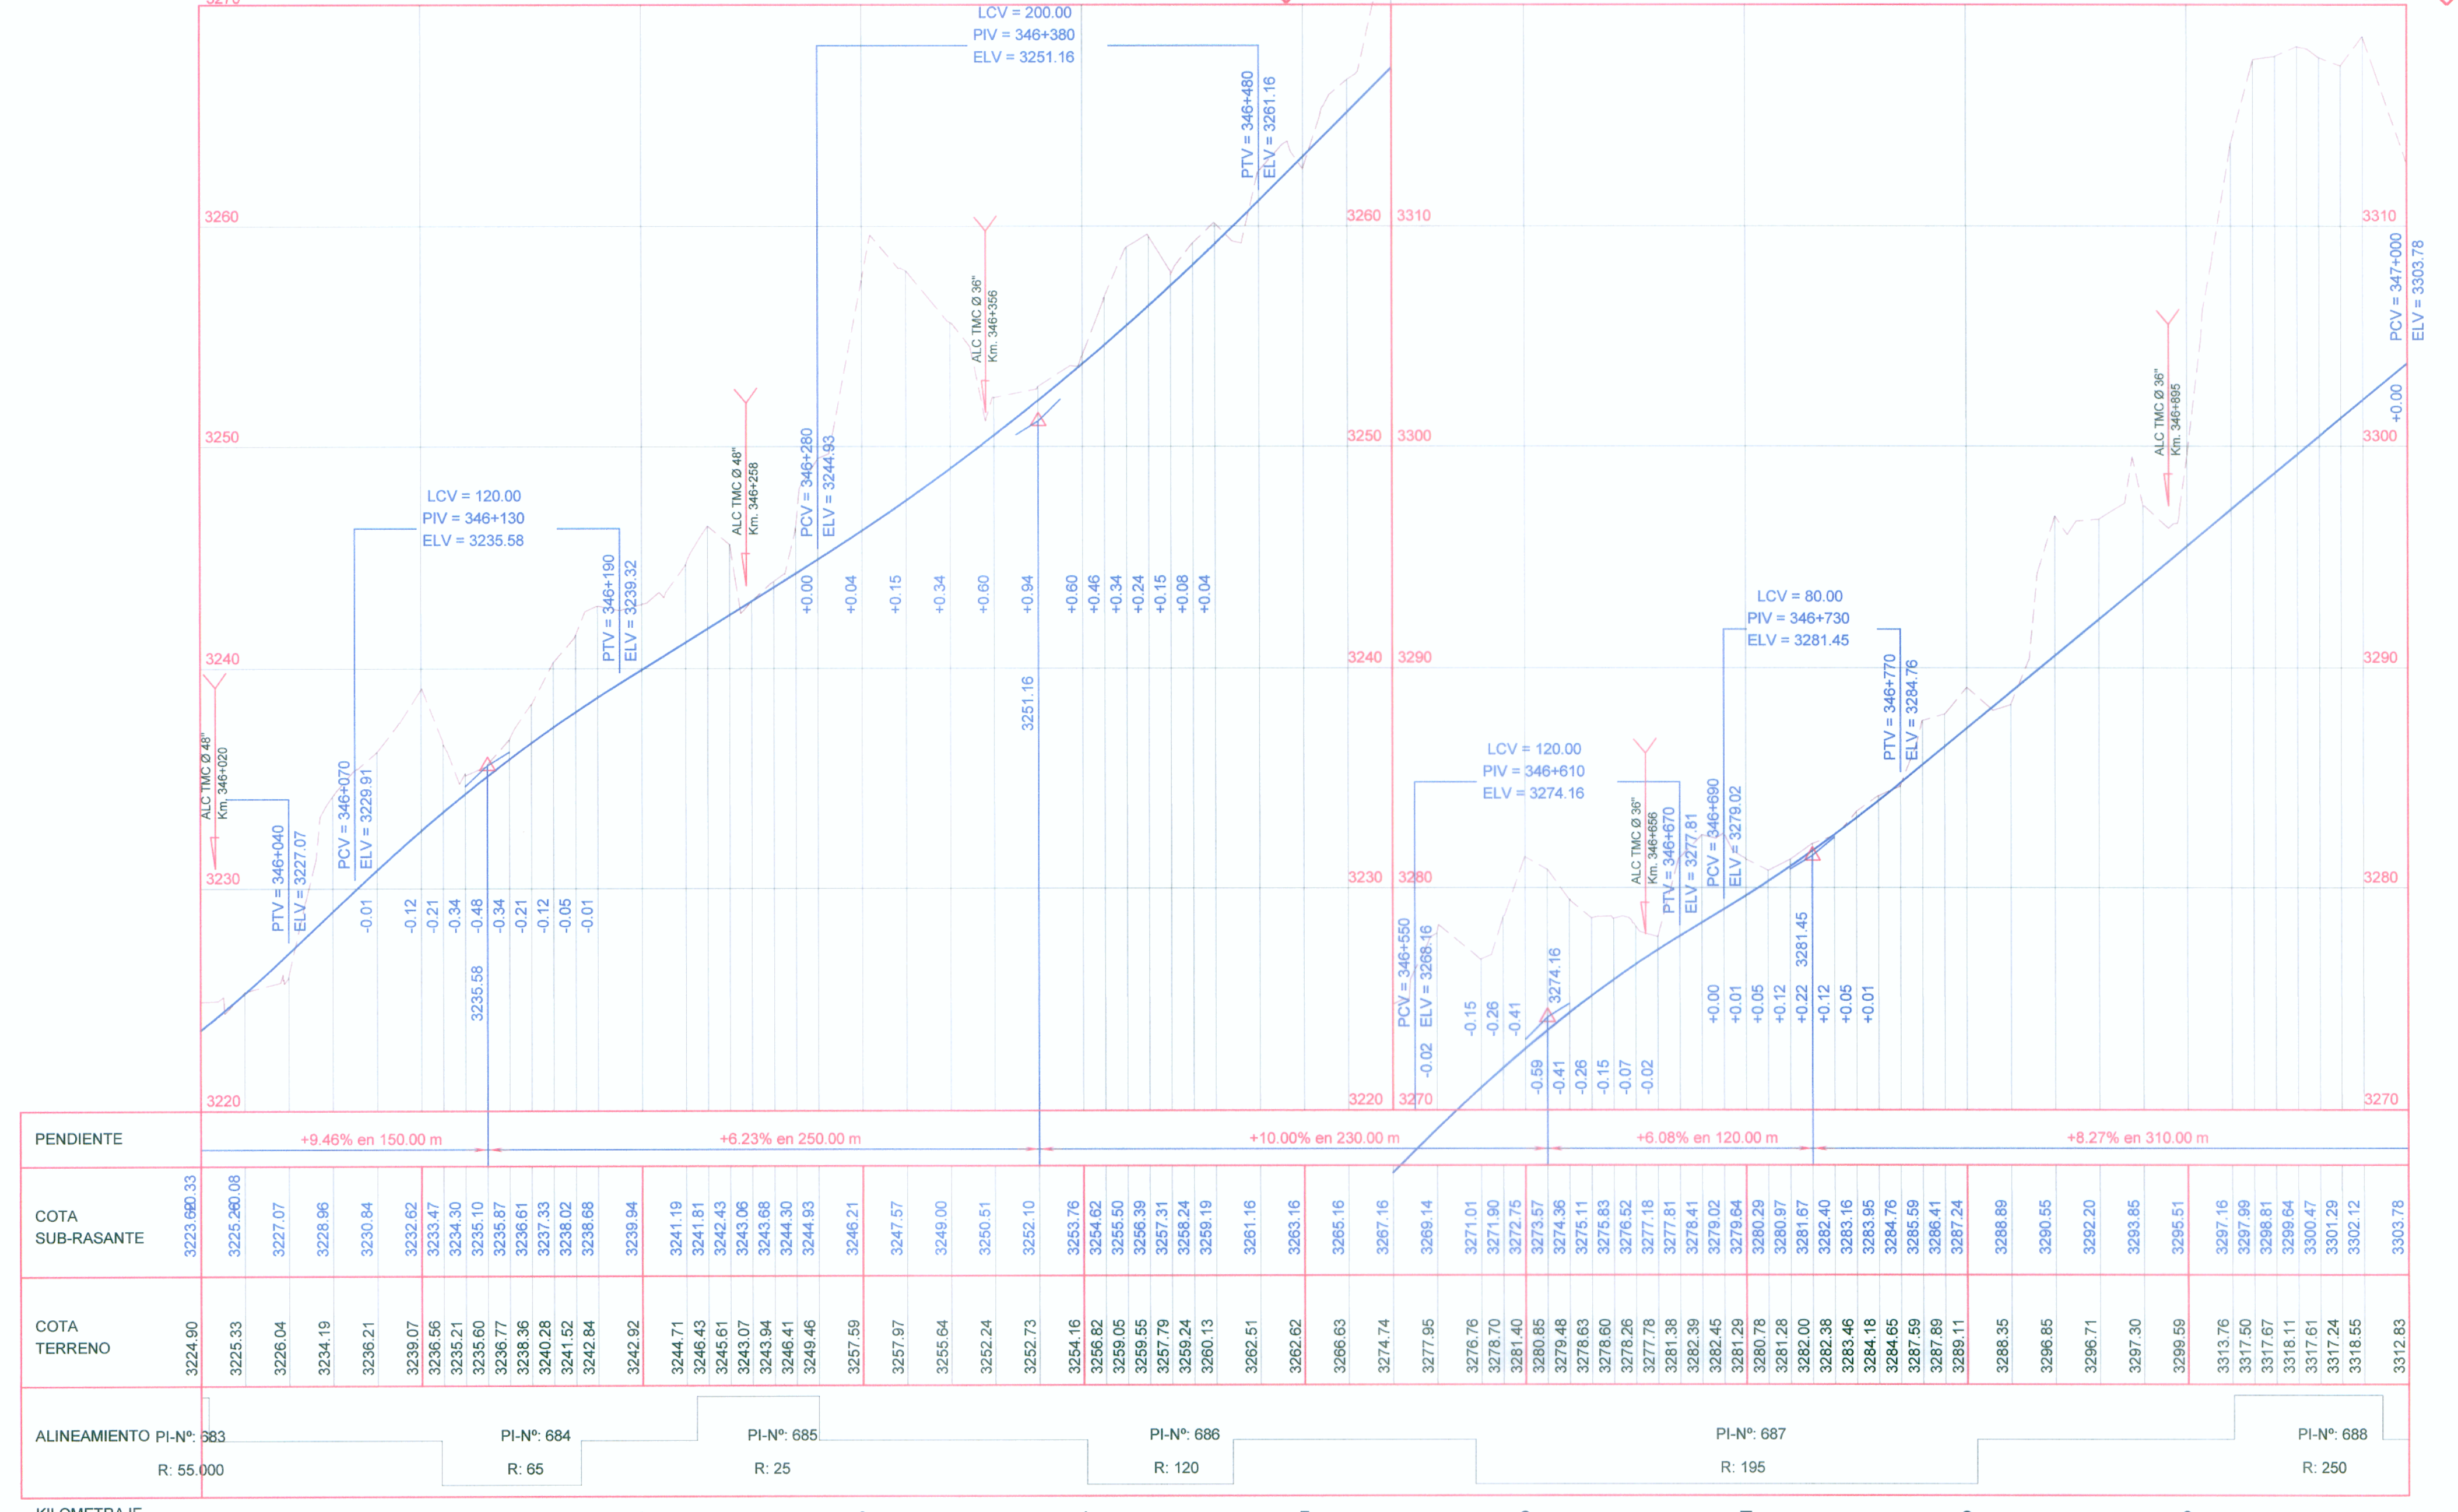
LCV = 200.00
PIV = 346+380
ELV = 3251.16

PTV = 346+480
ELV = 3261.16

3260
3250
3240
3230
3220

3260 3310
3250 3300
3240 3290
3230 3280
3220 3270

3310
3300
3290
3280
3270

PCV = 347+000
ELV = 3303.78
+0.00

ALC TMC Ø 36"
Km. 346+356

ALC TMC Ø 48"
Km. 346+258

PCV = 346+280
ELV = 3244.93

LCV = 120.00
PIV = 346+130
ELV = 3235.58

PTV = 346+190
ELV = 3239.32

+0.00 +0.04 +0.15 +0.34 +0.60 +0.94 +0.60 +0.46 +0.34 +0.24 +0.15 +0.08 +0.04

3251.16

ALC TMC Ø 48"
Km. 346+020

PTV = 346+040
ELV = 3227.07

PCV = 346+070
ELV = 3229.91

-0.01 -0.12 -0.21 -0.34 -0.48 -0.34 -0.21 -0.12 -0.05 -0.01

3235.58

ALC TMC Ø 36"
Km. 346+895

LCV = 80.00
PIV = 346+730
ELV = 3281.45

PTV = 346+770
ELV = 3284.76

LCV = 120.00
PIV = 346+610
ELV = 3274.16

ALC TMC Ø 36"
Km. 346+656

PTV = 346+670
ELV = 3277.81

PCV = 346+690
ELV = 3279.02

PCV = 346+550
ELV = 3268.16

-0.02 -0.15 -0.26 -0.41 3274.16 -0.59 -0.41 -0.26 -0.15 -0.07 -0.02

+0.00 +0.01 +0.05 +0.12 +0.22 3281.45 +0.12 +0.05 +0.01

PENDIENTE
+9.46% en 150.00 m
+6.23% en 250.00 m
+10.00% en 230.00 m
+6.08% en 120.00 m
+8.27% en 310.00 m

COTA SUB-RASANTE
3223.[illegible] 3225.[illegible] 3227.07 3228.96 3230.84 3232.62 3233.47 3234.30 3235.10 3235.87 3236.61 3237.33 3238.02 3238.68 3239.94 3241.19 3241.81 3242.43 3243.06 3243.68 3244.30 3244.93 3246.21 3247.57 3249.00 3250.51 3252.10 3253.76 3254.62 3255.50 3256.39 3257.31 3258.24 3259.19 3261.16 3263.16 3265.16 3267.16 3269.14 3271.01 3271.90 3272.75 3273.57 3274.36 3275.11 3275.83 3276.52 3277.18 3277.81 3278.41 3279.02 3279.64 3280.29 3280.97 3281.67 3282.40 3283.16 3283.95 3284.76 3285.59 3286.41 3287.24 3288.89 3290.55 3292.20 3293.85 3295.51 3297.16 3297.99 3298.81 3299.64 3300.47 3301.29 3302.12 3303.78

COTA TERRENO
3224.90 3225.33 3226.04 3234.19 3236.21 3239.07 3236.56 3235.21 3235.60 3236.77 3238.36 3240.28 3241.52 3242.84 3242.92 3244.71 3246.43 3245.61 3243.07 3243.94 3246.41 3249.46 3257.59 3257.97 3255.64 3252.24 3252.73 3254.16 3256.82 3259.05 3259.55 3257.79 3259.24 3260.13 3262.51 3262.62 3266.63 3274.74 3277.95 3276.76 3278.70 3281.40 3280.85 3279.48 3278.63 3278.60 3278.26 3277.78 3281.38 3282.39 3282.45 3281.29 3280.78 3281.28 3282.00 3282.38 3283.46 3284.18 3284.65 3287.59 3287.89 3289.11 3288.35 3296.85 3296.71 3297.30 3299.59 3313.76 3317.50 3317.67 3318.11 3317.61 3317.24 3318.55 3312.83

ALINEAMIENTO PI-Nº: 683
R: 55.000
PI-Nº: 684
R: 65
PI-Nº: 685
R: 25
PI-Nº: 686
R: 120
PI-Nº: 687
R: 195
PI-Nº: 688
R: 250

KILOMETRAJE